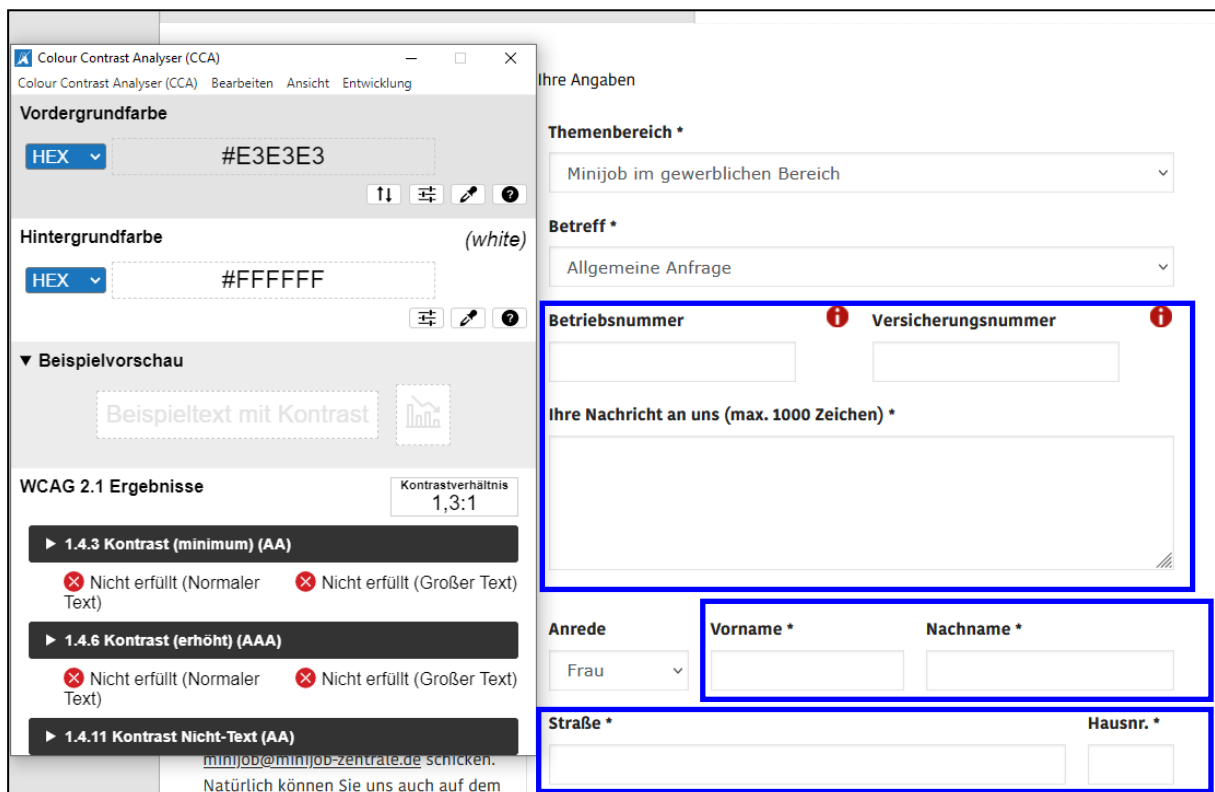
Colour Contrast Analyser (CCA)

Colour Contrast Analyser (CCA) Bearbeiten Ansicht Entwicklung

Vordergrundfarbe

HEX #E3E3E3

Hintergrundfarbe (white)

HEX #FFFFFF

▼ Beispielvorschau

Beispieltext mit Kontrast

WCAG 2.1 Ergebnisse

Kontrastverhältnis 1,3:1

▶ 1.4.3 Kontrast (minimum) (AA)

Nicht erfüllt (Normaler Text) Nicht erfüllt (Großer Text)

▶ 1.4.6 Kontrast (erhöht) (AAA)

Nicht erfüllt (Normaler Text) Nicht erfüllt (Großer Text)

▶ 1.4.11 Kontrast Nicht-Text (AA)

minijob@minijob-zentrale.de schicken. Natürlich können Sie uns auch auf dem

Ihre Angaben

Themenbereich *

Minijob im gewerblichen Bereich

Betreff *

Allgemeine Anfrage

Betriebsnummer

Versicherungsnummer

Ihre Nachricht an uns (max. 1000 Zeichen) *

Anrede

Frau

Vorname *

Nachname *

Straße *

Hausnr. *